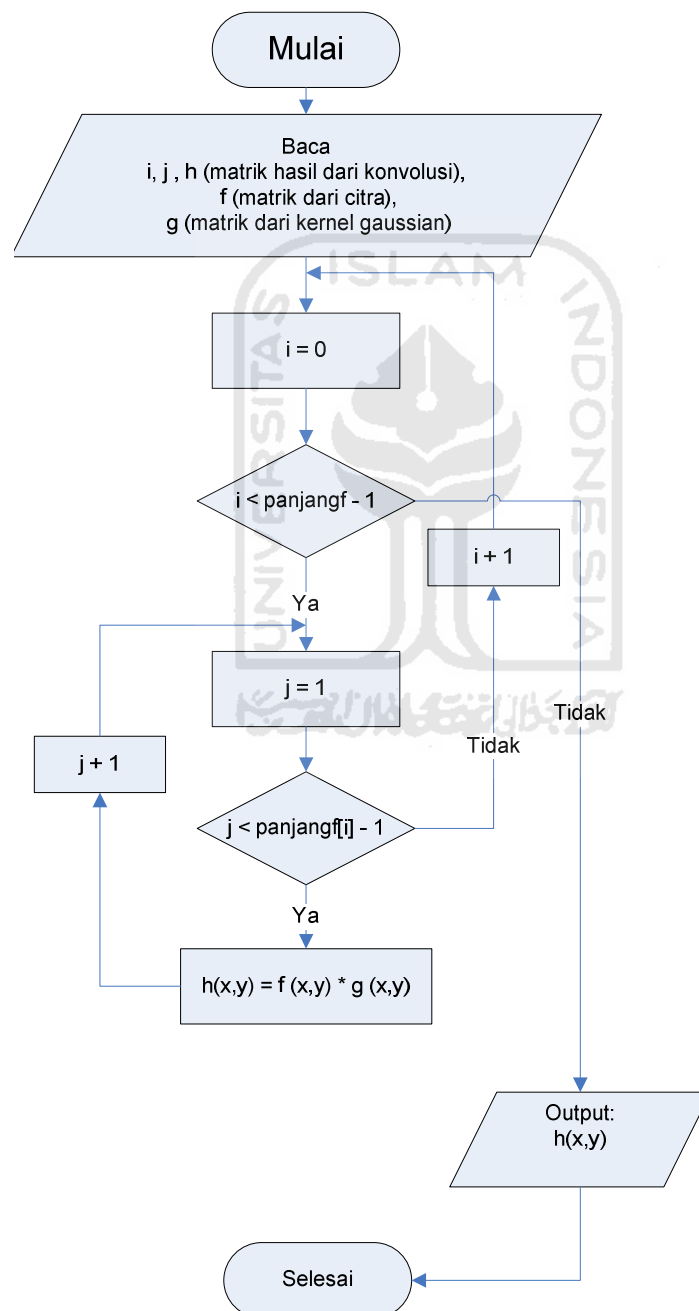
Mulai

Baca
i, j , h (matrik hasil dari konvolusi),
f (matrik dari citra),
g (matrik dari kernel gaussian)

UNIVERSITAS ISLAM INDONESIA

i = 0

i < panjangf - 1

i + 1

Ya

j = 1

Tidak

Tidak

j + 1

j < panjangf[i] - 1

Ya

h(x,y) = f (x,y) * g (x,y)

Output:
h(x,y)

Selesai